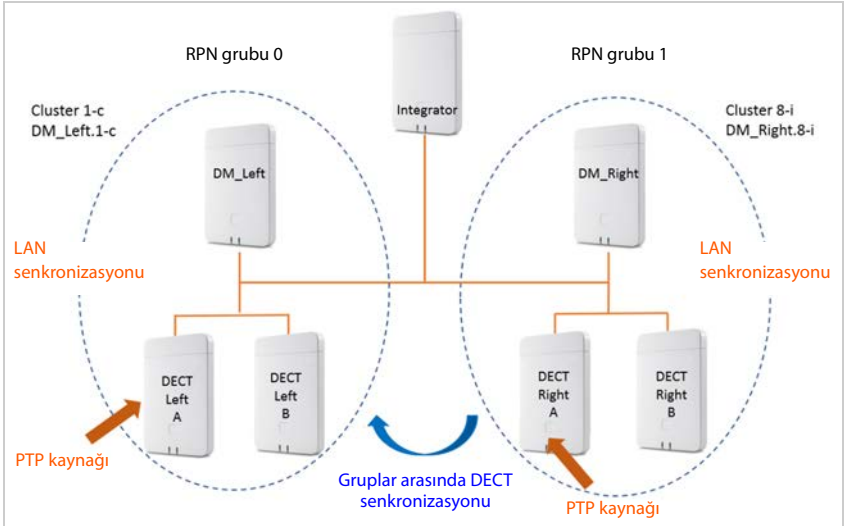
Integrator

RPN grubu 0

RPN grubu 1

Cluster 1-c
DM_Left.1-c

Cluster 8-i
DM_Right.8-i

DM_Left

DM_Right

LAN senkronizasyonu

LAN senkronizasyonu

DECT Left A

DECT Left B

DECT Right A

DECT Right B

PTP kaynaği

Gruplar arasında DECT senkronizasyonu

PTP kaynaği